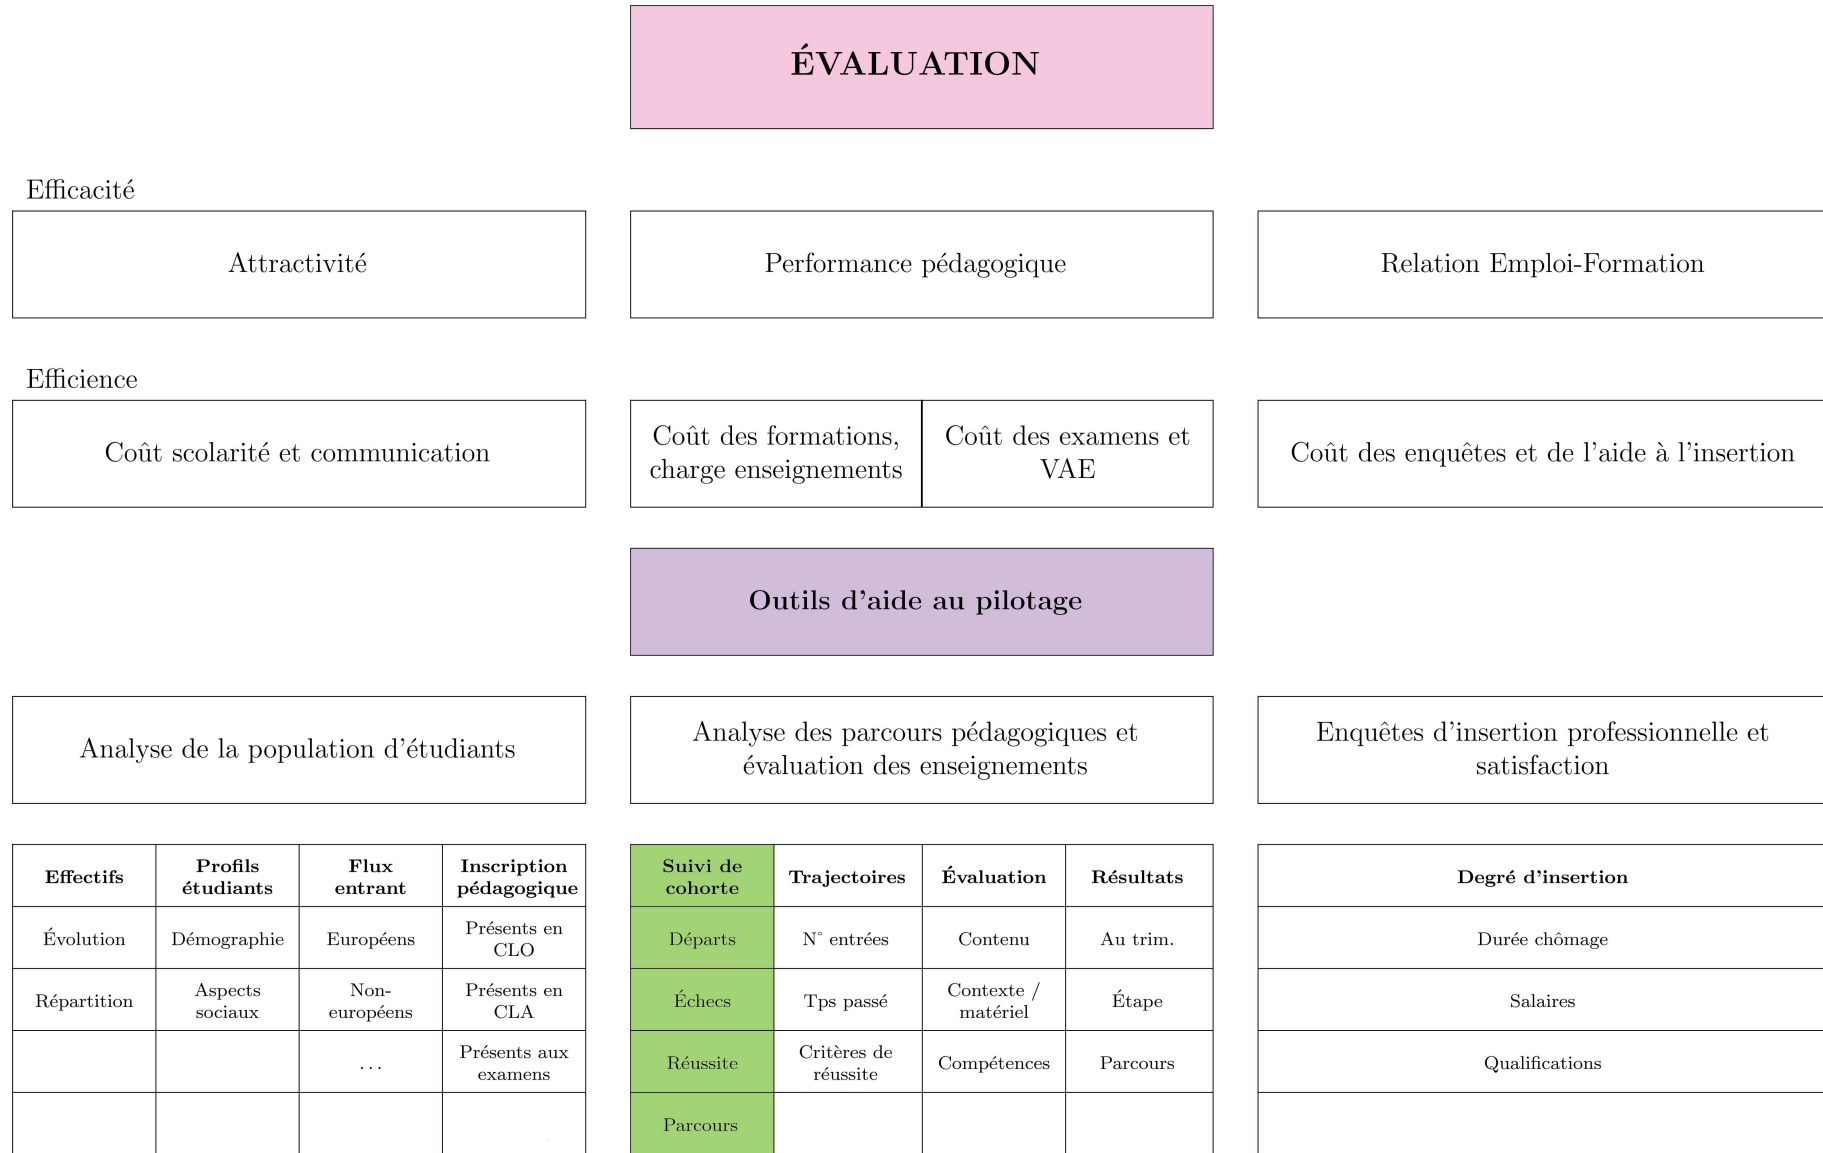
ÉVALUATION

Efficacité

Attractivité

Performance pédagogique

Relation Emploi-Formation

Efficience

Coût scolarité et communication

Coût des formations, charge enseignements

Coût des examens et VAE

Coût des enquêtes et de l'aide à l'insertion

Outils d'aide au pilotage

Analyse de la population d'étudiants

Analyse des parcours pédagogiques et évaluation des enseignements

Enquêtes d'insertion professionnelle et satisfaction

| Effectifs | Profils étudiants | Flux entrant | Inscription pédagogique |
|---|---|---|---|
| Évolution | Démographie | Européens | Présents en CLO |
| Répartition | Aspects sociaux | Non-européens | Présents en CLA |
| | | ... | Présents aux examens |
| | | | |

| Suivi de cohorte | Trajectoires | Évaluation | Résultats |
|---|---|---|---|
| Départs | N° entrées | Contenu | Au trim. |
| Échecs | Tps passé | Contexte / matériel | Étape |
| Réussite | Critères de réussite | Compétences | Parcours |
| Parcours | | | |

| Degré d'insertion |
|---|
| Durée chômage |
| Salaires |
| Qualifications |
| |